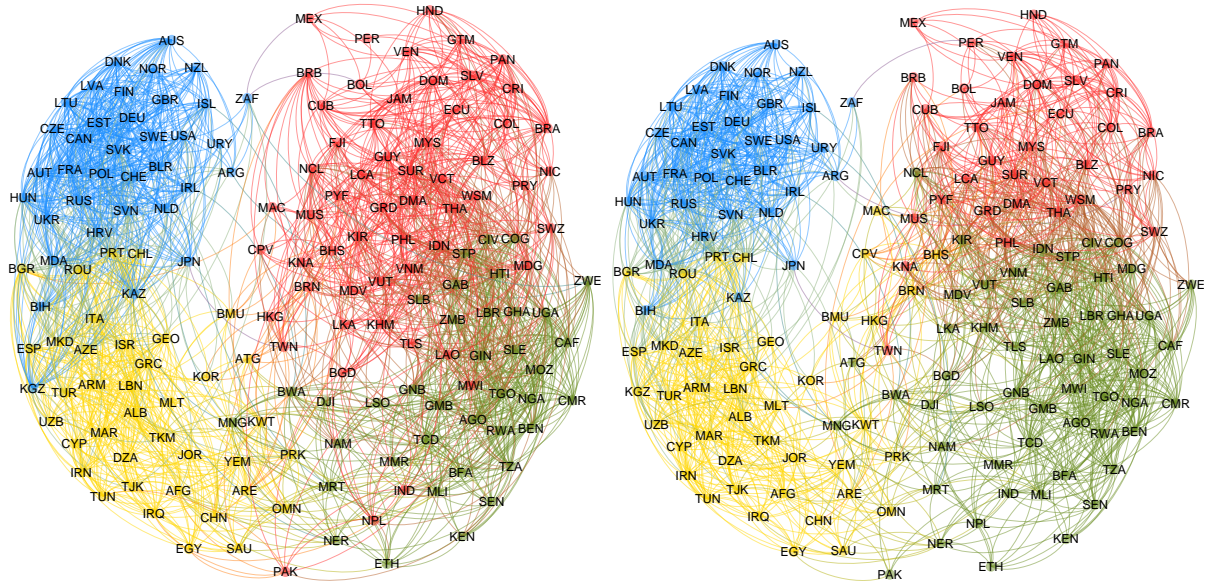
MEX HND PER GTM AUS VEN PAN DNK NOR NZL BRB SLV BOL DOM CRI LVA FIN GBR ISL ZAF JAM LTU ECU BRA DEU CUB EST CZE SWE USA TTO COL CAN URY MYS FJI SVK GUY BLZ AUT FRA POL CHE BLR NCL SUR NIC ARG IRL LCA VCT PRY PYF HUN WSM RUS NLD DMA THA MAC MUS GRD SWZ UKR SVN KIR PHL COG CIV IDN STP HRV CPV BHS KNA MDA CHL PRT JPN HTI MDG BGR ROU VNM GAB ZWE VUT BIH MDV KAZ BRN LBR GHA UGA SLB BMU HKG ZMB ITA LKA KHM GEO MKD AZE ISR CAF ESP TWN TLS LAO GIN SLE GRC ATG KGZ ARM BGD MOZ TUR LBN KOR TGO MWI NGA BWA GNB CMR MLT ALB DJI LSO GMB UZB MNG KWT AGO TKM BEN MAR NAM RWA CYP DZA JOR TCD YEM PRK MMR TZA IRN TJK MRT BFA AFG ARE TUN IND MLI IRQ SEN CHN OMN NPL KEN EGY SAU NER PAK ETH

MEX HND PER GTM VEN AUS PAN DNK NOR NZL BRB SLV DOM BOL CRI LVA FIN GBR ISL ZAF JAM LTU CUB ECU EST DEU BRA CZE SWE USA TTO COL CAN MYS URY FJI SVK GUY BLZ BLR CHE AUT FRA POL NCL IRL NIC ARG LCA SUR VCT PRY PYF HUN RUS THA WSM NLD DMA MUS GRD MAC UKR SVN SWZ KIR PHL IDN CIV COG HRV BHS STP CPV KNA CHL PRT MDA JPN HTI MDG BGR ROU VNM ZWE GAB VUT BRN BIH KAZ MDV SLB LBR GHA UGA BMU HKG ITA ZMB LKA KHM GEO MKD TWN AZE ISR TLS CAF ESP LAO GIN GRC SLE ATG KGZ ARM KOR BGD LBN TUR MOZ BWA GNB MWI TGO NGA MLT DJI LSO CMR ALB GMB UZB MNGKWT AGO TKM MAR RWA BEN CYP NAM TCD JOR DZA YEM PRK MMR TZA IRN TJK MRT BFA AFG ARE IND MLI TUN SEN IRQ CHN OMN NPL KEN EGY SAU NER PAK ETH